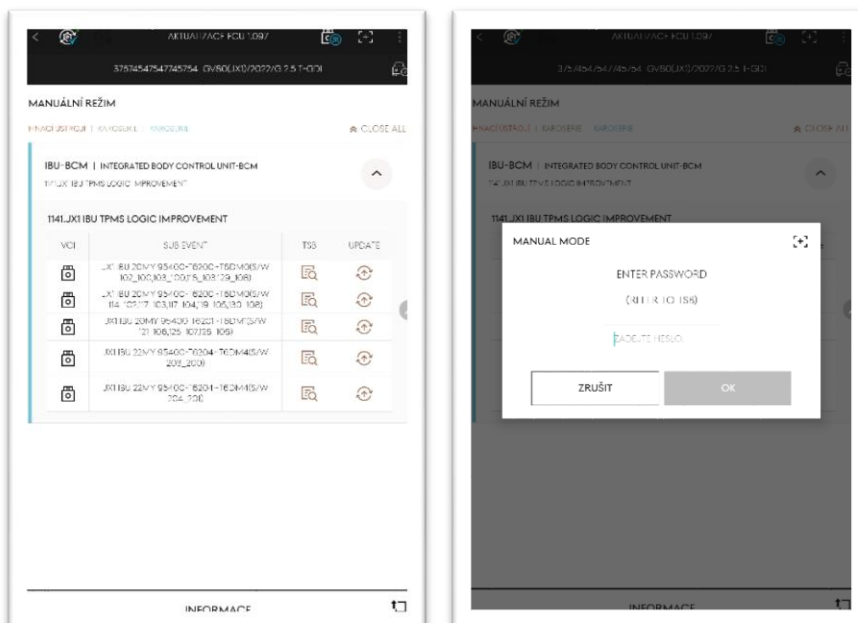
AKTUALIZACE ECU 1.097

37574547547745754 GV80(JX1)/2022/G 2.5 T-GDI

MANUÁLNÍ REŽIM

HNACÍ ÚSTROJÍ | KAROSERIE | KAROSERIE

CLOSE ALL

IBU-BCM | INTEGRATED BODY CONTROL UNIT-BCM

1141.JX1 IBU TPMS LOGIC IMPROVEMENT

1141.JX1 IBU TPMS LOGIC IMPROVEMENT

| VCI | SUB EVENT | TSB | UPDATE |
|---|---|---|---|
| | JX1 IBU 20MY 95400-T6200-T6DMOIS/W 102_100,103_100(75_103,129_108) | | |
| | JX1 IBU 20MY 95400-T6200-T6DMOIS/W 114_102,117_103,117_104,119_105,130_108) | | |
| | JX1 IBU 20MY 95400-T6201-T6DMT(S/W 121_108,125_107,125_109) | | |
| | JX1 IBU 22MY 95400-T6204-T6DM4(S/W 203_200) | | |
| | JX1 IBU 22MY 95400-T6204-T6DM4(S/W 204_201) | | |

INFORMACE

AKTUALIZACE ECU 1.097

37574547547745754 GV80(JX1)/2022/G 2.5 T-GDI

MANUÁLNÍ REŽIM

HNACÍ ÚSTROJÍ | KAROSERIE | KAROSERIE

CLOSE ALL

IBU-BCM | INTEGRATED BODY CONTROL UNIT-BCM

1141.JX1 IBU TPMS LOGIC IMPROVEMENT

1141.JX1 IBU TPMS LOGIC IMPROVEMENT

MANUAL MODE

ENTER PASSWORD

(REFER TO TSB)

ZADEJTE HESLO

ZRUŠIT

OK

INFORMACE